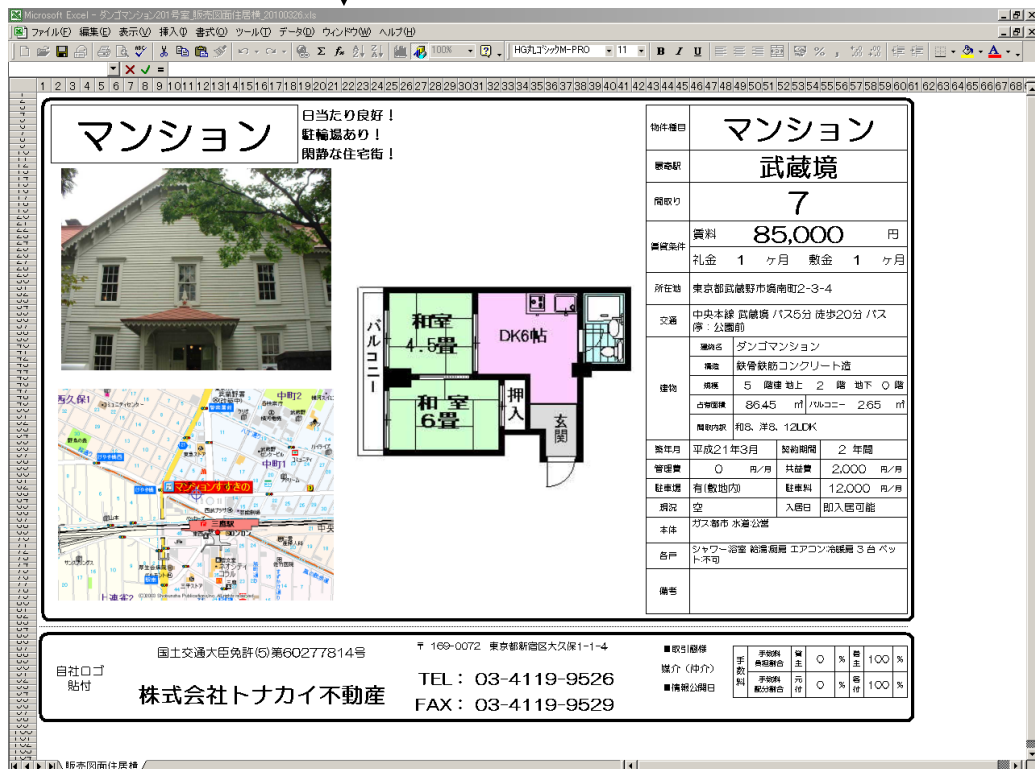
Microsoft Excel - ダンゴマンション201号室_販売図面住居槓_20100326.xls

ファイル(F) 編集(E) 表示(V) 挿入(I) 書式(O) ツール(T) データ(D) ウィンドウ(W) ヘルプ(H)

100% HG丸ゴシックM-PRO 11 B I U

マンション

日当たり良好！
駐輪場あり！
閑静な住宅街！

和室 4.5畳
DK6帖
バルコニー
和室 6畳
押入
玄関

| 物件種目 | マンション | | | |
|---|---|---|---|---|
| 最寄駅 | 武蔵境 | | | |
| 間取り | 7 | | | |
| 賃貸条件 | 賃料 85,000 円 | | | |
| | 礼金 1 ヶ月 敷金 1 ヶ月 | | | |
| 所在地 | 東京都武蔵野市境南町2-3-4 | | | |
| 交通 | 中央本線 武蔵境 バス5分 徒歩20分 バス停：公園前 | | | |
| 建物 | 建物名 | ダンゴマンション | | |
| | 構造 | 鉄骨鉄筋コンクリート造 | | |
| | 規模 | 5 階建 地上 2 階 地下 0 階 | | |
| | 占有面積 | 86.45 ㎡ | バルコニー | 2.65 ㎡ |
| | 間取内訳 | 和8、洋8、12LDK | | |
| 築年月 | 平成21年3月 | 契約期間 | 2 年間 | |
| 管理費 | 0 円/月 | 共益費 | 2,000 円/月 | |
| 駐車場 | 有(敷地内) | 駐車料 | 12,000 円/月 | |
| 現況 | 空 | 入居日 | 即入居可能 | |
| 本体 | ガス 都市 水道 公営 | | | |
| 各戸 | シャワー 浴室 給湯 厨房 エアコン 冷暖房 3 台 ペット不可 | | | |
| 備考 | | | | |

自社ロゴ貼付

国土交通大臣免許(5)第60277814号

株式会社トナカイ不動産

〒 169-0072 東京都新宿区大久保1-1-4
TEL： 03-4119-9526
FAX： 03-4119-9529

■取引態様
媒介（仲介）
■情報公開日

| 手数料 | 手数料負担割合 | 貸主 | 0 | % | 借主 | 100 | % |
|---|---|---|---|---|---|---|---|
| | 手数料配分割合 | 元付 | 0 | % | 客付 | 100 | % |

販売図面住居槓